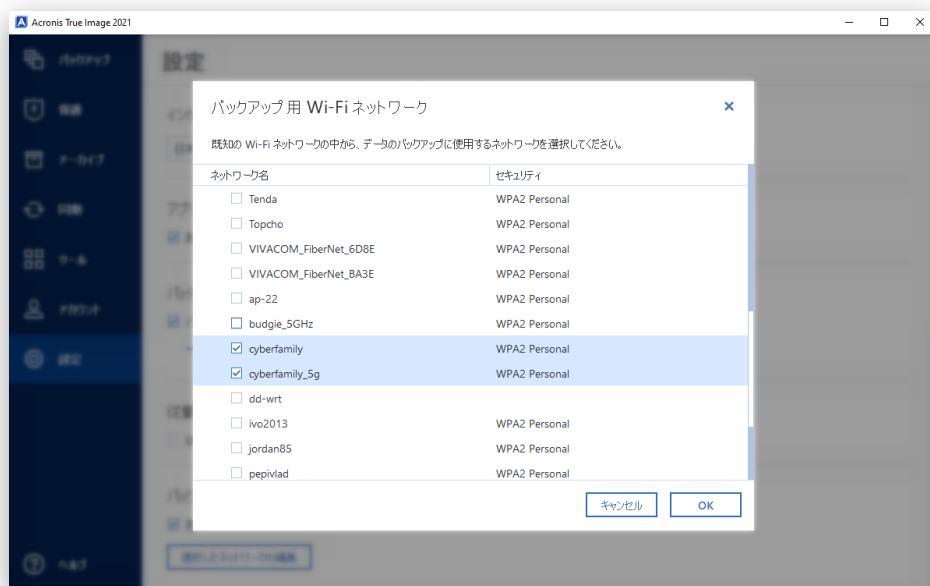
Acronis True Image 2021

バックアップ
保護
アーカイブ
同期
ツール
アカウント
設定
ヘルプ

設定

バックアップ 用 Wi-Fi ネットワーク

既知の Wi-Fi ネットワークの中から、データのバックアップに使用するネットワークを選択してください。

| ネットワーク名 | セキュリティ |
|---|---|
| Tenda | WPA2 Personal |
| Topcho | WPA2 Personal |
| VIVACOM_FiberNet_6D8E | WPA2 Personal |
| VIVACOM_FiberNet_BA3E | WPA2 Personal |
| ap-22 | WPA2 Personal |
| budgie_5GHz | WPA2 Personal |
| cyberfamily | WPA2 Personal |
| cyberfamily_5g | WPA2 Personal |
| dd-wrt | |
| ivo2013 | WPA2 Personal |
| jordan85 | WPA2 Personal |
| pepivlad | WPA2 Personal |

キャンセル
OK

選択したネットワークの編集